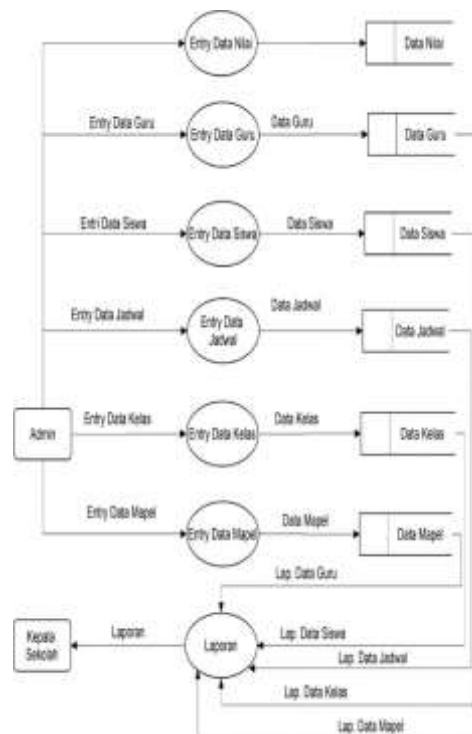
Entry Data Nilai

Data Nilai

Entry Data Guru

Entry Data Guru

Data Guru

Data Guru

Entry Data Siswa

Entry Data Siswa

Data Siswa

Data Siswa

Entry Data Jadwal

Entry Data Jadwal

Data Jadwal

Data Jadwal

Admin

Entry Data Kelas

Entry Data Kelas

Data Kelas

Data Kelas

Entry Data Mapel

Entry Data Mapel

Data Mapel

Data Mapel

Lap. Data Guru

Kepala Sekolah

Laporan

Laporan

Lap. Data Siswa

Lap. Data Jadwal

Lap. Data Kelas

Lap. Data Mapel